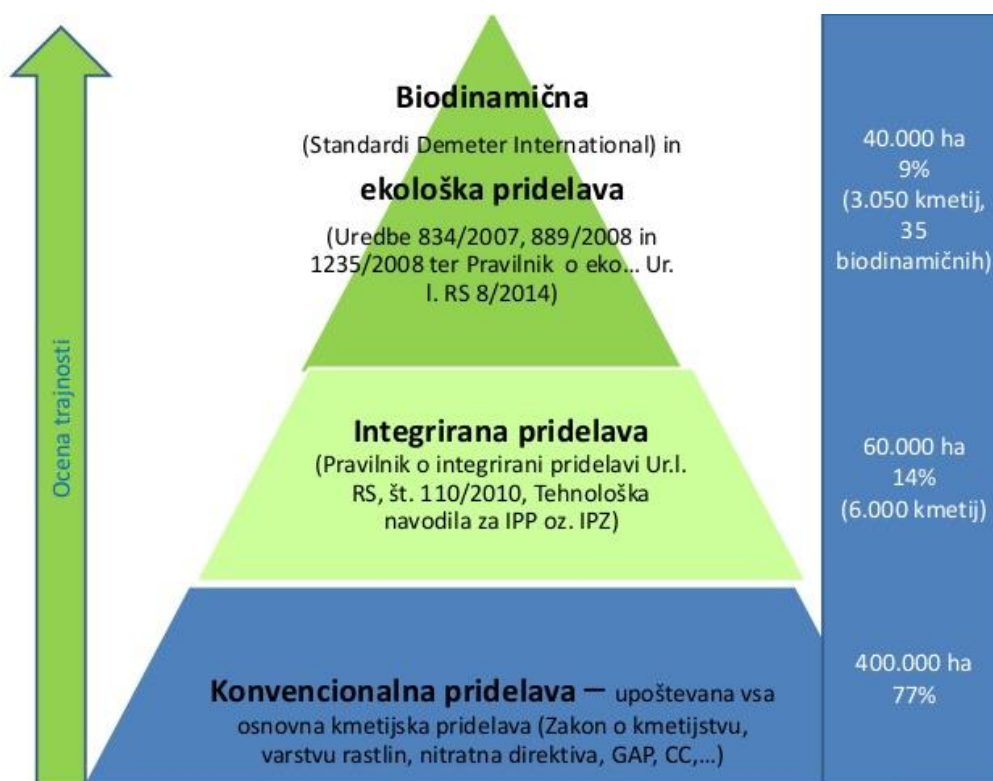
Ocena trajnosti

Biodinamična

(Standardi Demeter International) in

ekološka pridelava

(Uredbe 834/2007, 889/2008 in 1235/2008 ter Pravilnik o eko... Ur. l. RS 8/2014)

40.000 ha
9%
(3.050 kmetij,
35
biodinamičnih)

Integrirana pridelava
(Pravilnik o integrirani pridelavi Ur.l. RS, št. 110/2010, Tehnološka navodila za IPP oz. IPZ)

60.000 ha
14%
(6.000 kmetij)

Konvencionalna pridelava – upoštevana vsa osnovna kmetijska pridelava (Zakon o kmetijstvu, varstvu rastlin, nitratna direktiva, GAP, CC,...)

400.000 ha
77%